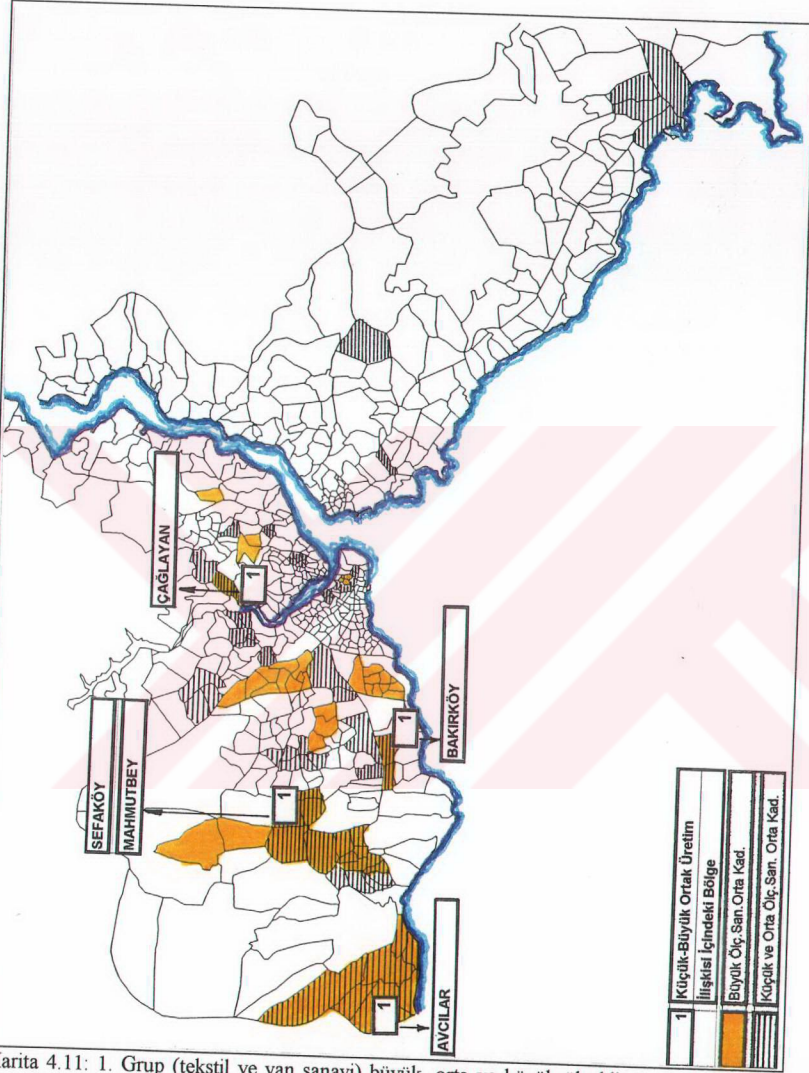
ÇAĞLAYAN

1

SEFAKÖY

MAHMUTBEY

1

1

BAKIRKÖY

1

AVCILAR

| 1 | Küçük-Büyük Ortak Üretim |
|---|---|
| | İlişkisi İçindeki Bölge |
| | Büyük Ölç.San.Orta Kad. |
| | Küçük ve Orta Ölç.San. Orta Kad. |

Karita 4.11: 1. Grup (tekstil ve yan sanayi) büyük, orta ve küçük ölç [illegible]